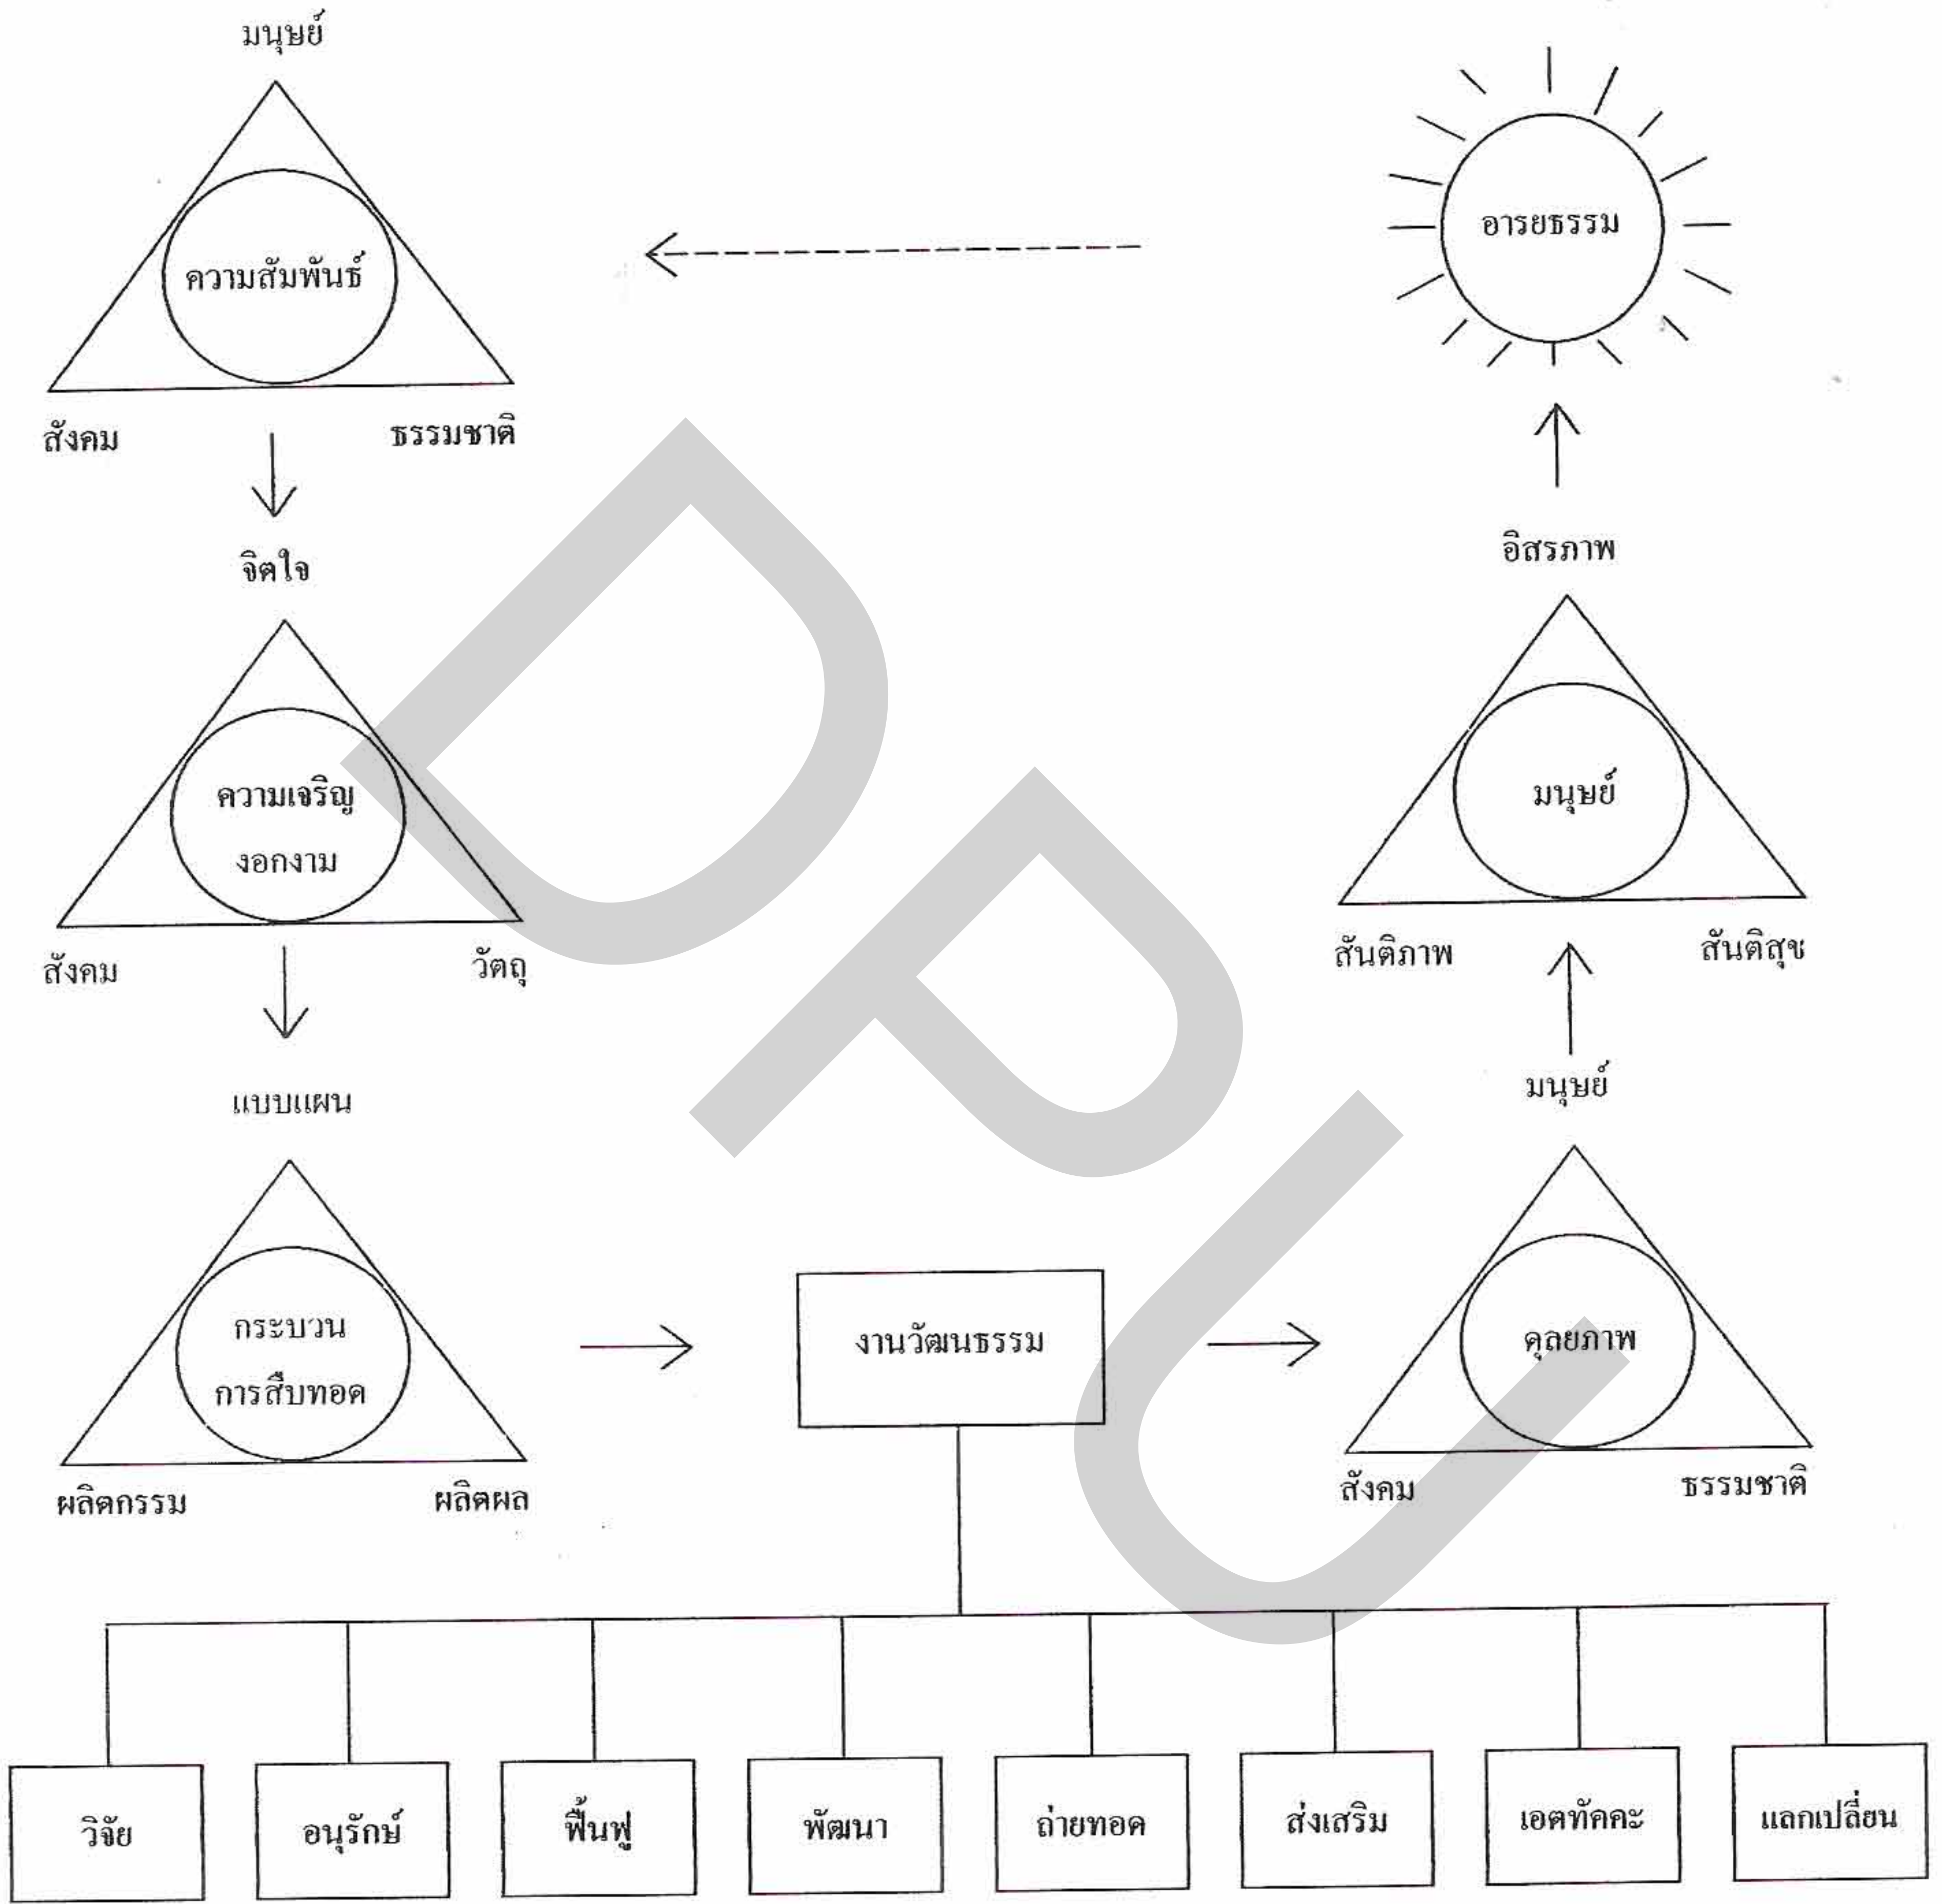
มนุษย์

ความสัมพันธ์

สังคม

ธรรมชาติ

อารยธรรม

อิสรภาพ

จิตใจ

ความเจริญ
งอกงาม

สังคม

วัตถุ

มนุษย์

สันติภาพ

สันติสุข

มนุษย์

แบบแผน

กระบวน
การสืบทอด

ผลิตกรรม

ผลิตผล

งานวัฒนธรรม

ดุลยภาพ

สังคม

ธรรมชาติ

DPU

| วิจัย | อนุรักษ์ | ฟื้นฟู | พัฒนา | ถ่ายทอด | ส่งเสริม | เอตทัคคะ | แลกเปลี่ยน |
|---|---|---|---|---|---|---|---|